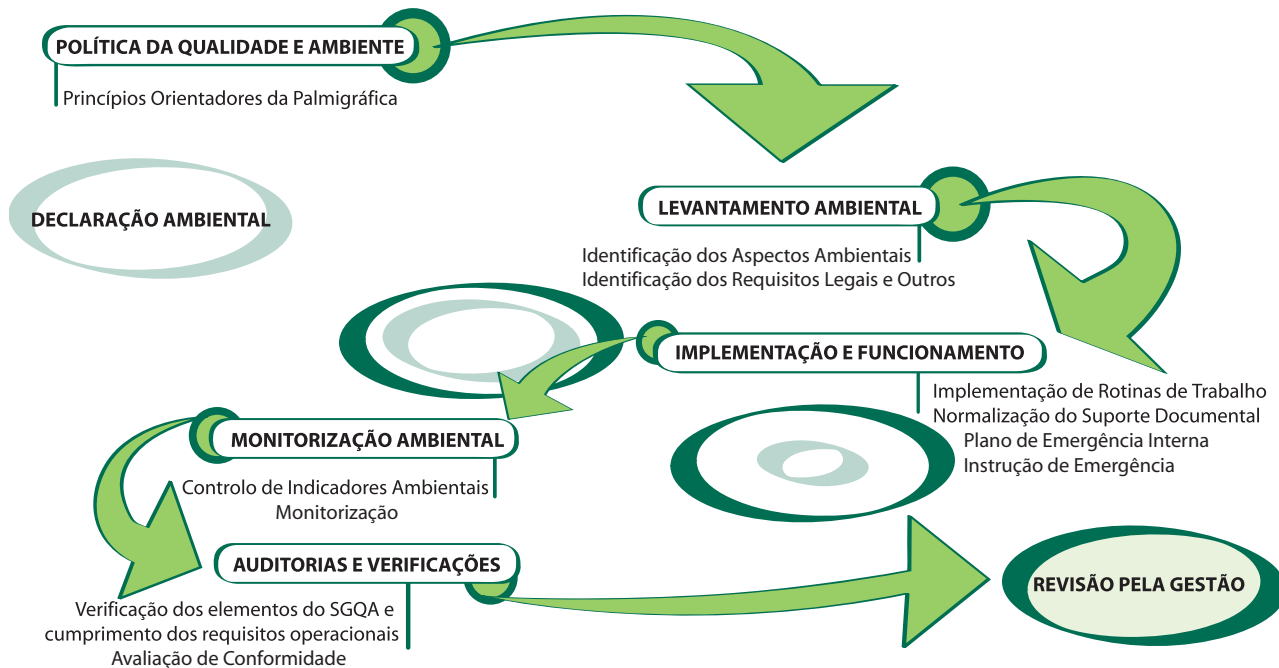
POLÍTICA DA QUALIDADE E AMBIENTE
Princípios Orientadores da Palmigráfica

DECLARAÇÃO AMBIENTAL

LEVANTAMENTO AMBIENTAL
Identificação dos Aspectos Ambientais
Identificação dos Requisitos Legais e Outros

IMPLEMENTAÇÃO E FUNCIONAMENTO
Implementação de Rotinas de Trabalho
Normalização do Suporte Documental
Plano de Emergência Interna
Instrução de Emergência

MONITORIZAÇÃO AMBIENTAL
Controlo de Indicadores Ambientais
Monitorização

AUDITORIAS E VERIFICAÇÕES
Verificação dos elementos do SGQA e cumprimento dos requisitos operacionais
Avaliação de Conformidade

REVISÃO PELA GESTÃO